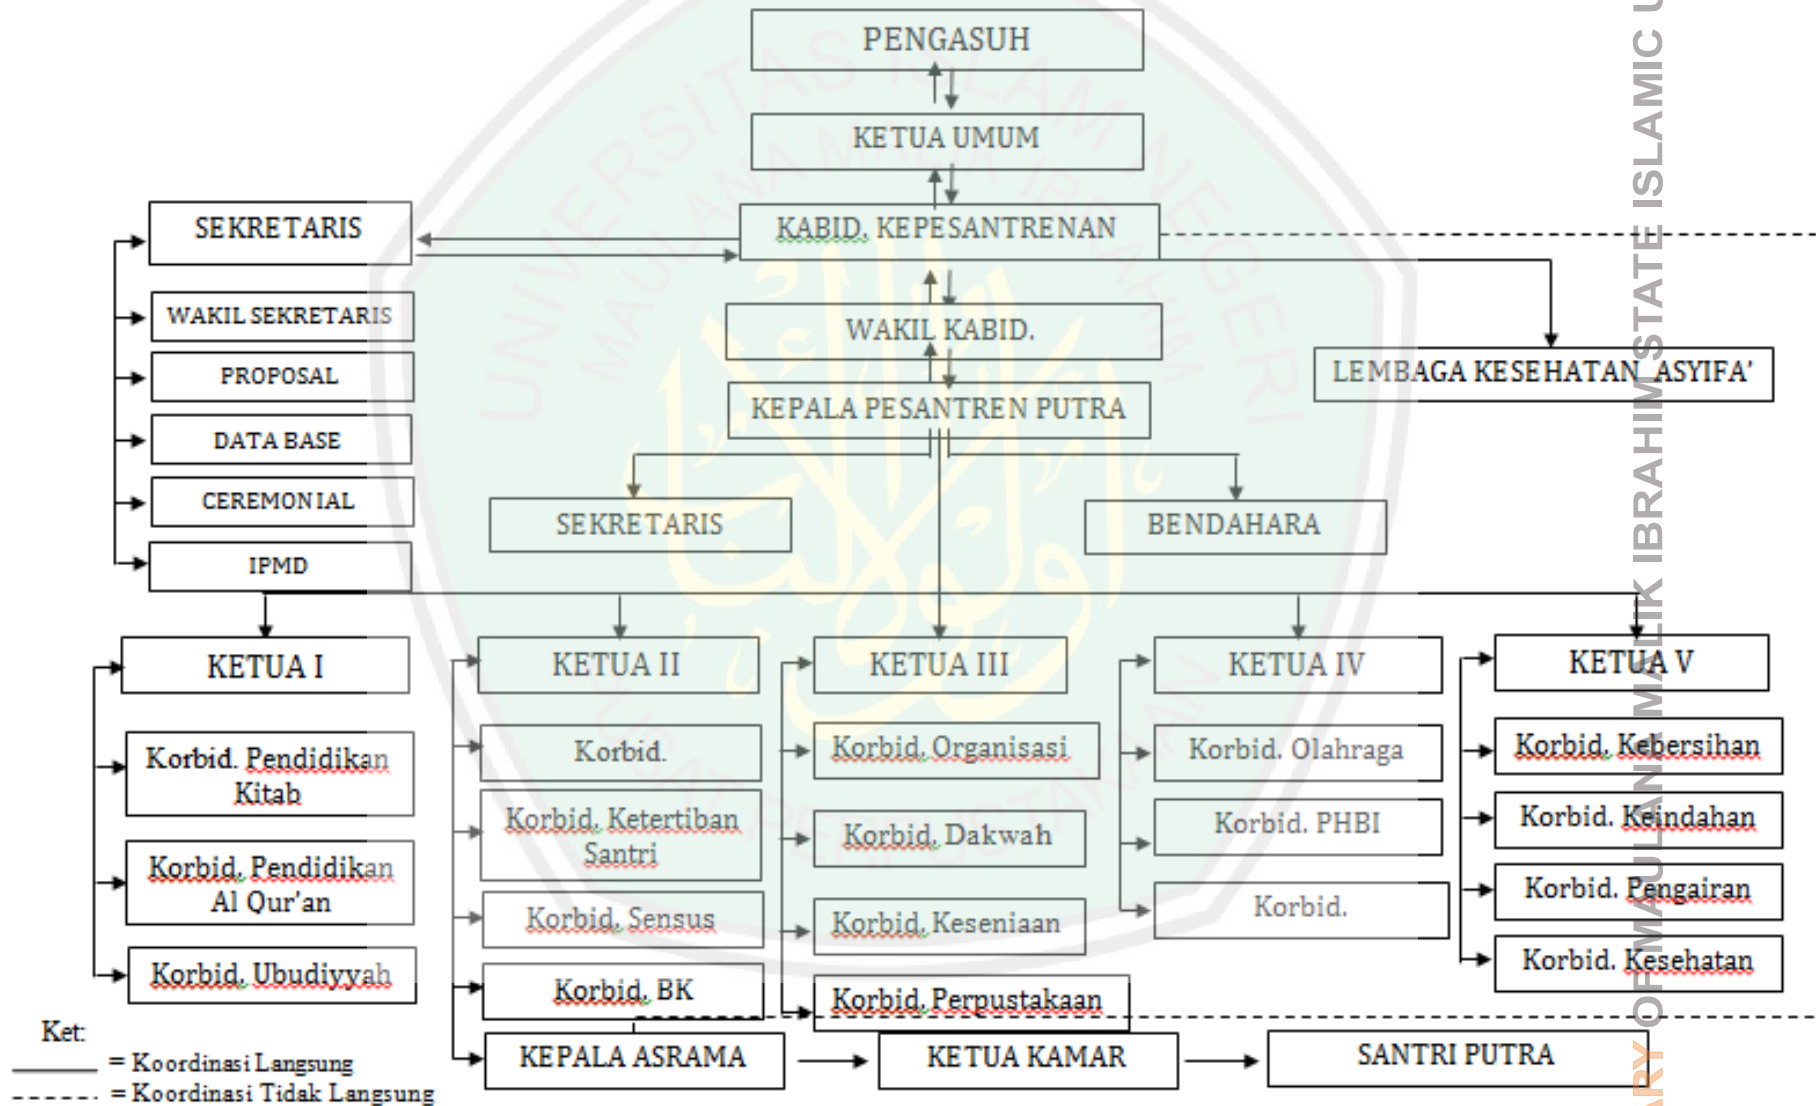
PENGASUH

KETUA UMUM

KABID. KEPESANTRENAN

SEKRETARIS

WAKIL SEKRETARIS

PROPOSAL

DATA BASE

CEREMONIAL

IPMD

WAKIL KABID.

KEPALA PESANTREN PUTRA

LEMBAGA KESEHATAN ASYIFA'

SEKRETARIS

BENDAHARA

KETUA I

Korbid. Pendidikan Kitab

Korbid. Pendidikan Al Qur'an

Korbid. Ubudiyyah

KETUA II

Korbid.

Korbid. Ketertiban Santri

Korbid. Sensus

Korbid. BK

KETUA III

Korbid. Organisasi

Korbid. Dakwah

Korbid. Keseniaan

Korbid. Perpustakaan

KETUA IV

Korbid. Olahraga

Korbid. PHBI

Korbid.

KETUA V

Korbid. Kebersihan

Korbid. Keindahan

Korbid. Pengairan

Korbid. Kesehatan

KEPALA ASRAMA

KETUA KAMAR

SANTRI PUTRA

Ket:
= Koordinasi Langsung
= Koordinasi Tidak Langsung

ARY OF MAULANA MALIK IBRAHIM STATE ISLAMIC U